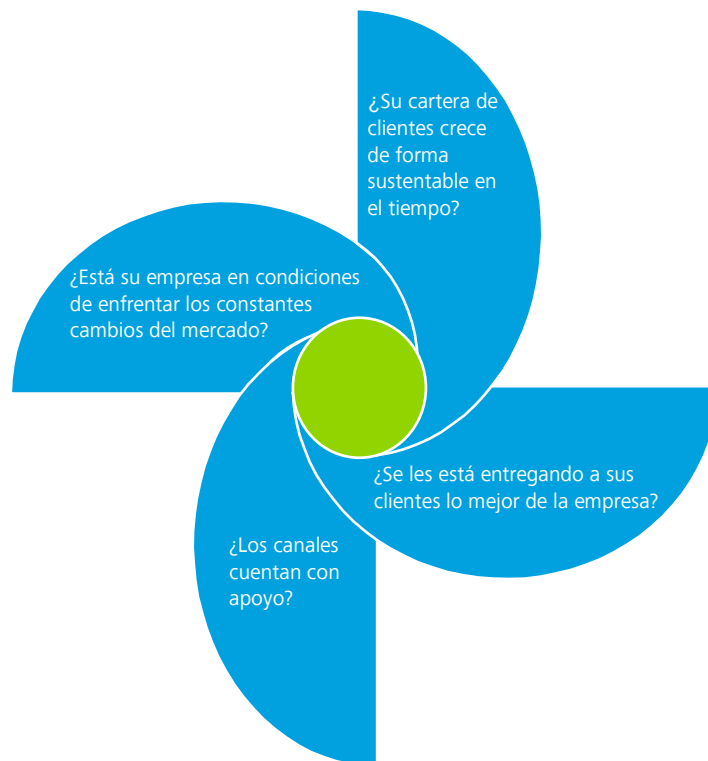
¿Su cartera de clientes crece de forma sustentable en el tiempo?

¿Está su empresa en condiciones de enfrentar los constantes cambios del mercado?

¿Se les está entregando a sus clientes lo mejor de la empresa?

¿Los canales cuentan con apoyo?